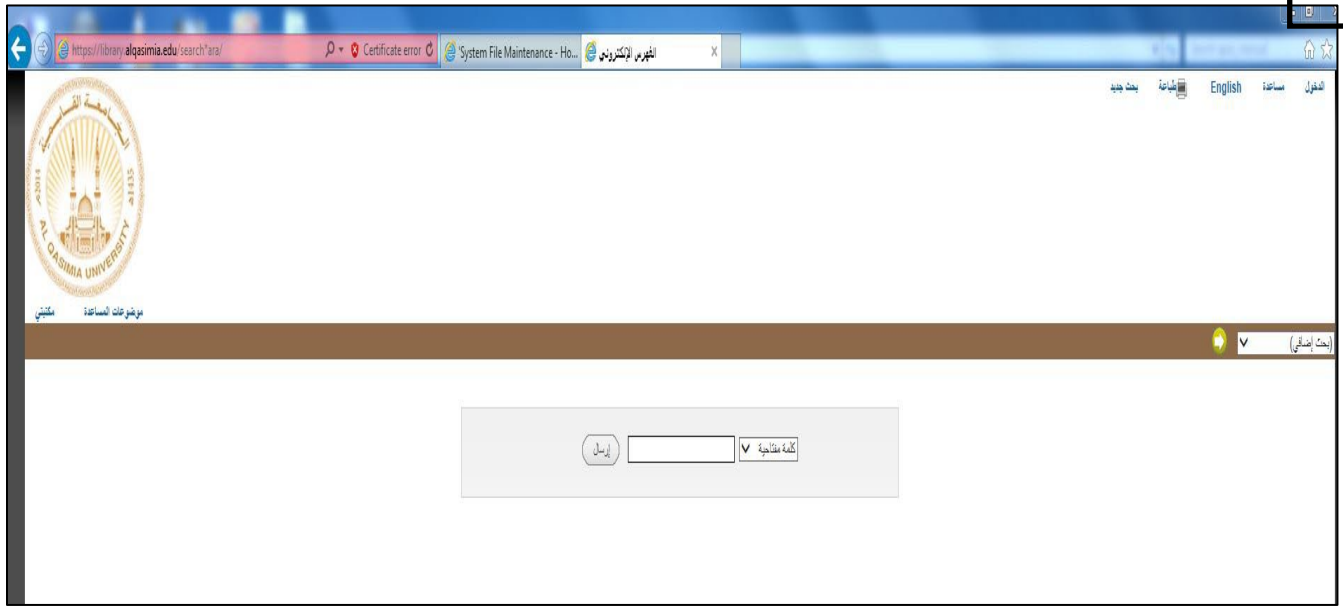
https://library.alqasimia.edu/search*ara/
Certificate error
System File Maintenance - Ho...
الفهرس الإلكتروني

الدخول مساعدة English طباعة بحث جديد

AL QASIMIA UNIVERSITY
2014 1435

موضوعات المساعدة مكتبتي

(بحث إضافي)

كلمة مفتاحية
إرسال